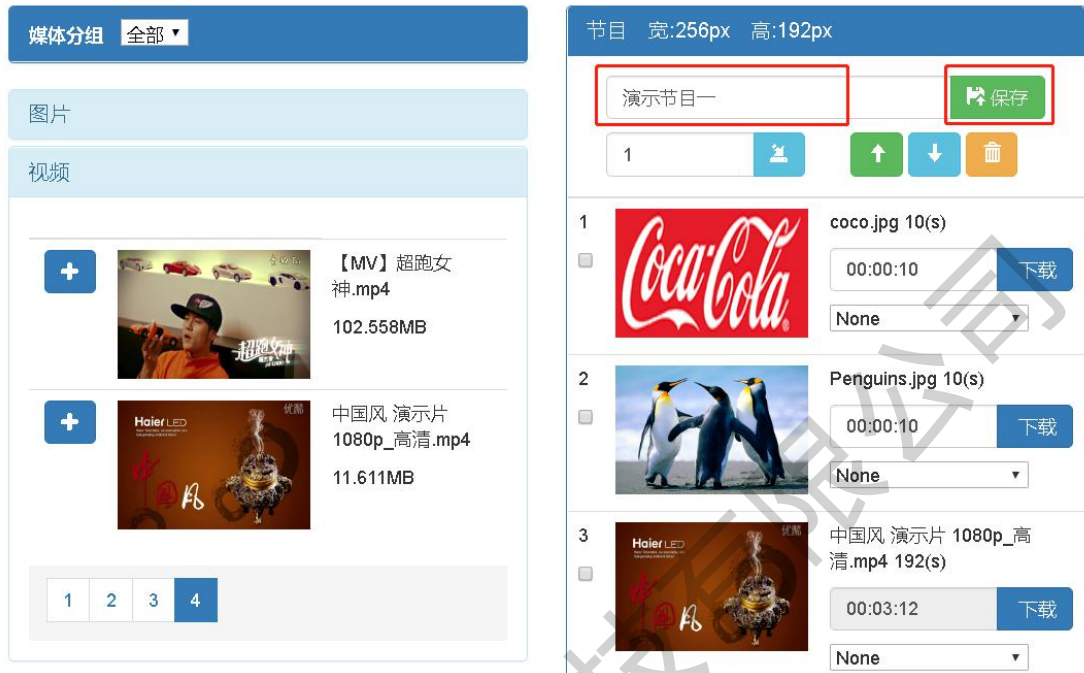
媒体分组 全部

图片

视频

+ 【MV】超跑女神.mp4
102.558MB

+ 中国风 演示片 1080p_高清.mp4
11.611MB

1 2 3 4

节目 宽:256px 高:192px

演示节目一

保存

1

1 coco.jpg 10(s)
00:00:10 下载
None

2 Penguins.jpg 10(s)
00:00:10 下载
None

3 中国风 演示片 1080p_高清.mp4 192(s)
00:03:12 下载
None